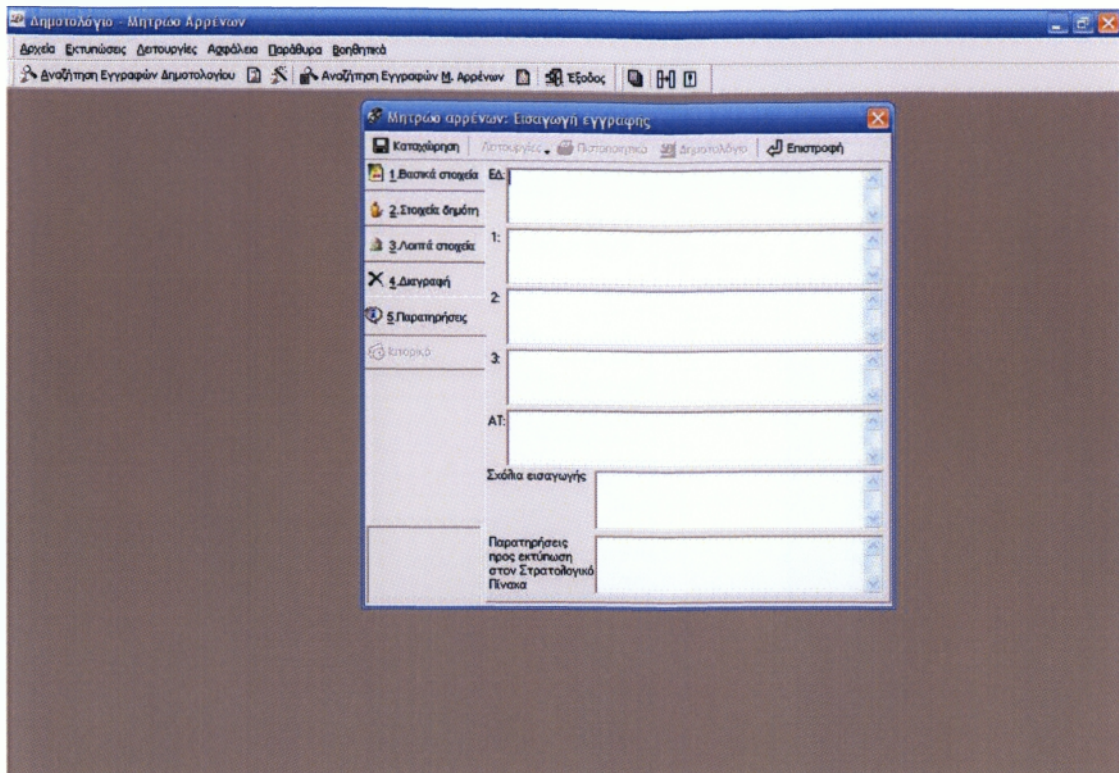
Δημοτολόγιο - Μητρώο Αρρένων

Αρχεία Εκτυπώσεις Λειτουργίες Ασφάλεια Παράθυρα Βοηθητικά

Αναζήτηση Εγγραφών Δημοτολογίου Αναζήτηση Εγγραφών Μ. Αρρένων Έξοδος

Μητρώο αρρένων: Εισαγωγή εγγραφής

Καταχώρηση Λειτουργίες Πιστοποιητικό Δημοτολόγιο Επιστροφή

1.Βασικά στοιχεία
2.Στοιχεία δημότη
3.Λοιπά στοιχεία
4.Διαγραφή
5.Παρατηρήσεις
Ιστορικό

ΕΔ:
1:
2:
3:
ΑΤ:
Σχόλια εισαγωγής
Παρατηρήσεις προς εκτύπωση στον Στρατολογικό Πίνακα